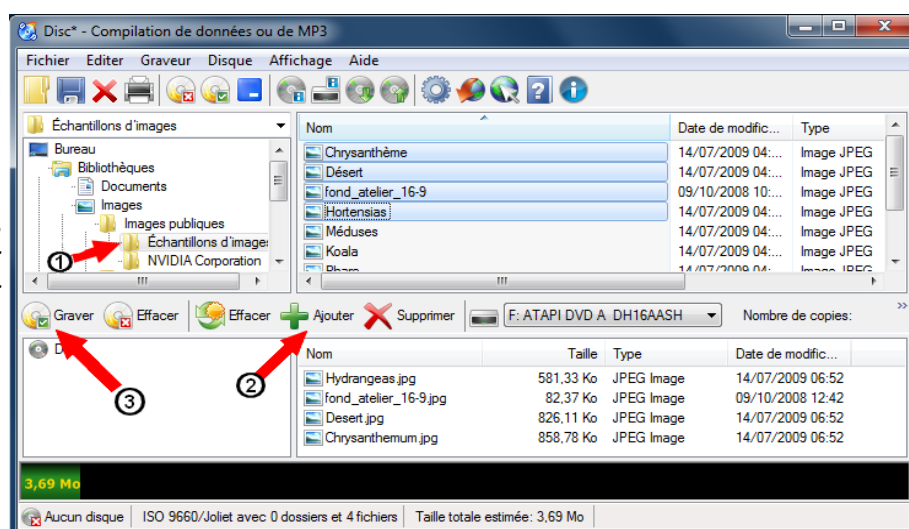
Disc* - Compilation de données ou de MP3

Fichier Editer Graveur Disque Affichage Aide

Échantillons d'images

Bureau
Bibliothèques
Documents
Images
Images publiques
Échantillons d'images
NVIDIA Corporation

| Nom | Date de modific... | Type |
|---|---|---|
| Chrysanthème | 14/07/2009 04:... | Image JPEG |
| Désert | 14/07/2009 04:... | Image JPEG |
| fond_atelier_16-9 | 09/10/2008 10:... | Image JPEG |
| Hortensias | 14/07/2009 04:... | Image JPEG |
| Méduses | 14/07/2009 04:... | Image JPEG |
| Koala | 14/07/2009 04:... | Image JPEG |
| Phare | 14/07/2009 04:... | Image JPEG |

1

Graver Effacer Effacer Ajouter Supprimer F: ATAPI DVD A DH16AASH Nombre de copies:

D

| Nom | Taille | Type | Date de modific... |
|---|---|---|---|
| Hydrangeas.jpg | 581,33 Ko | JPEG Image | 14/07/2009 06:52 |
| fond_atelier_16-9.jpg | 82,37 Ko | JPEG Image | 09/10/2008 12:42 |
| Desert.jpg | 826,11 Ko | JPEG Image | 14/07/2009 06:52 |
| Chrysanthemum.jpg | 858,78 Ko | JPEG Image | 14/07/2009 06:52 |

3 2

3,69 Mo

Aucun disque | ISO 9660/Joliet avec 0 dossiers et 4 fichiers | Taille totale estimée: 3,69 Mo